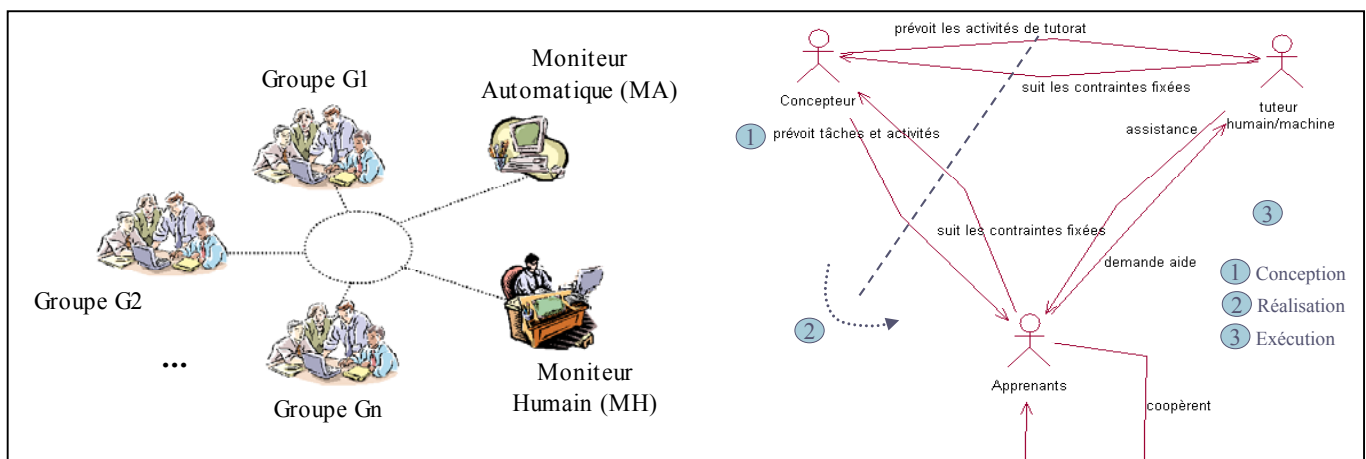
Groupe G1

Moniteur Automatique (MA)

Groupe G2

...

Groupe Gn

Moniteur Humain (MH)

prévoit les activités de tutorat

Concepteur

suit les contraintes fixées

tuteur humain/machine

1 prévoit tâches et activités

assistance

3

suit les contraintes fixées

demande aide

1 Conception

2 Réalisation

2

3 Exécution

Apprenants

coopèrent